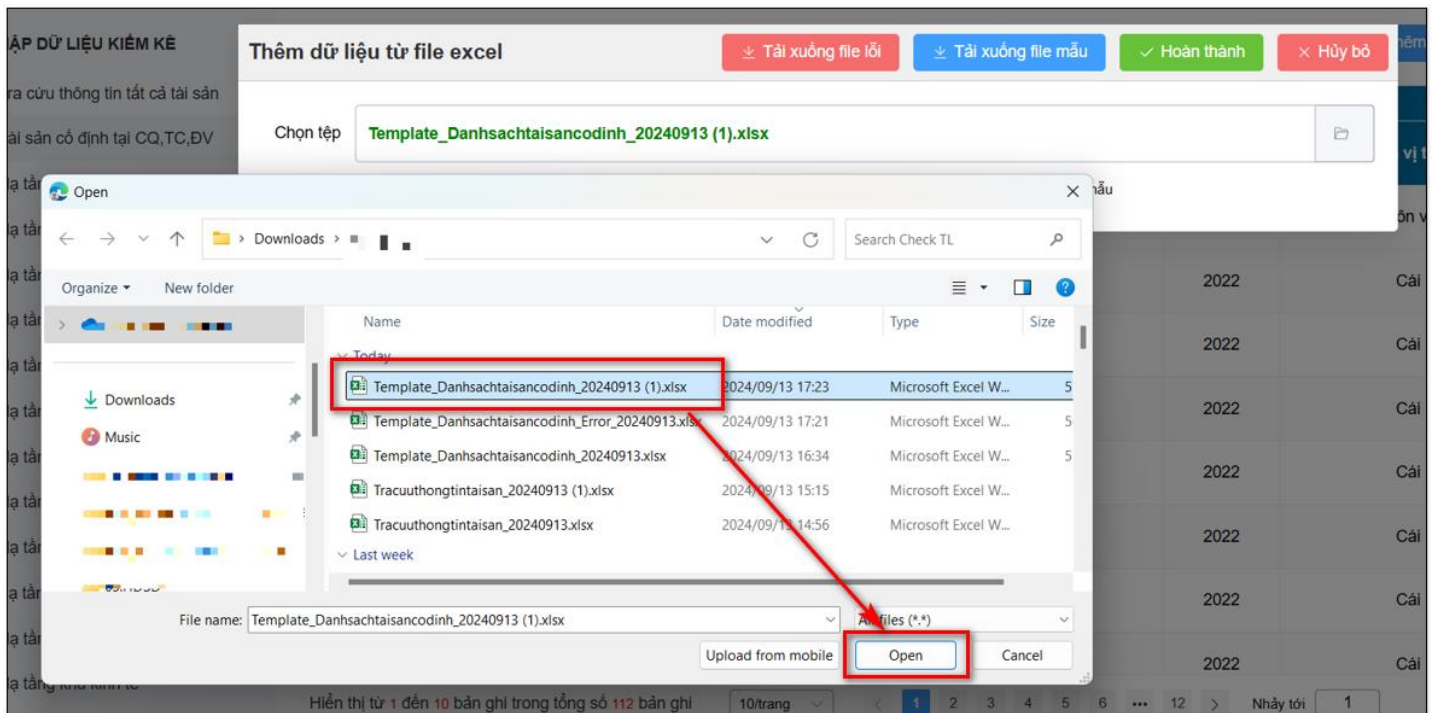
ẬP DỮ LIỆU KIỂM KÊ

ra cứu thông tin tất cả tài sản

ài sản cố định tại CQ,TC,ĐV

ạ tầ

ạ tầ

ạ tầ

ạ tầ

ạ tầ

ạ tầ

ạ tầ

ạ tầ

ạ tầ

ạ tầ

ạ tầ

ạ tầng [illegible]

Thêm dữ liệu từ file excel

Tải xuống file lỗi

Tải xuống file mẫu

Hoàn thành

Hủy bỏ

Chọn tệp

Template_Danhsachtaisancodinh_20240913 (1).xlsx

ẫu

Open

Downloads

Search Check TL

Organize

New folder

Downloads

Music

Name

Date modified

Type

Size

Today

| Name | Date modified | Type | Size |
|---|---|---|---|
| Template_Danhsachtaisancodinh_20240913 (1).xlsx | 2024/09/13 17:23 | Microsoft Excel W... | 5 |
| Template_Danhsachtaisancodinh_Error_20240913.xlsx | 2024/09/13 17:21 | Microsoft Excel W... | 5 |
| Template_Danhsachtaisancodinh_20240913.xlsx | 2024/09/13 16:34 | Microsoft Excel W... | 5 |
| Tracuuthongtintaisan_20240913 (1).xlsx | 2024/09/13 15:15 | Microsoft Excel W... | |
| Tracuuthongtintaisan_20240913.xlsx | 2024/09/13 14:56 | Microsoft Excel W... | |

Last week

File name: Template_Danhsachtaisancodinh_20240913 (1).xlsx

All files (*.*)

Upload from mobile

Open

Cancel

2022 Cái

2022 Cái

2022 Cái

2022 Cái

2022 Cái

2022 Cái

2022 Cái

ị t

ôn v

Hiển thị từ 1 đến 10 bản ghi trong tổng số 112 bản ghi

10/trang

1 2 3 4 5 6 ••• 12

Nhảy tới 1